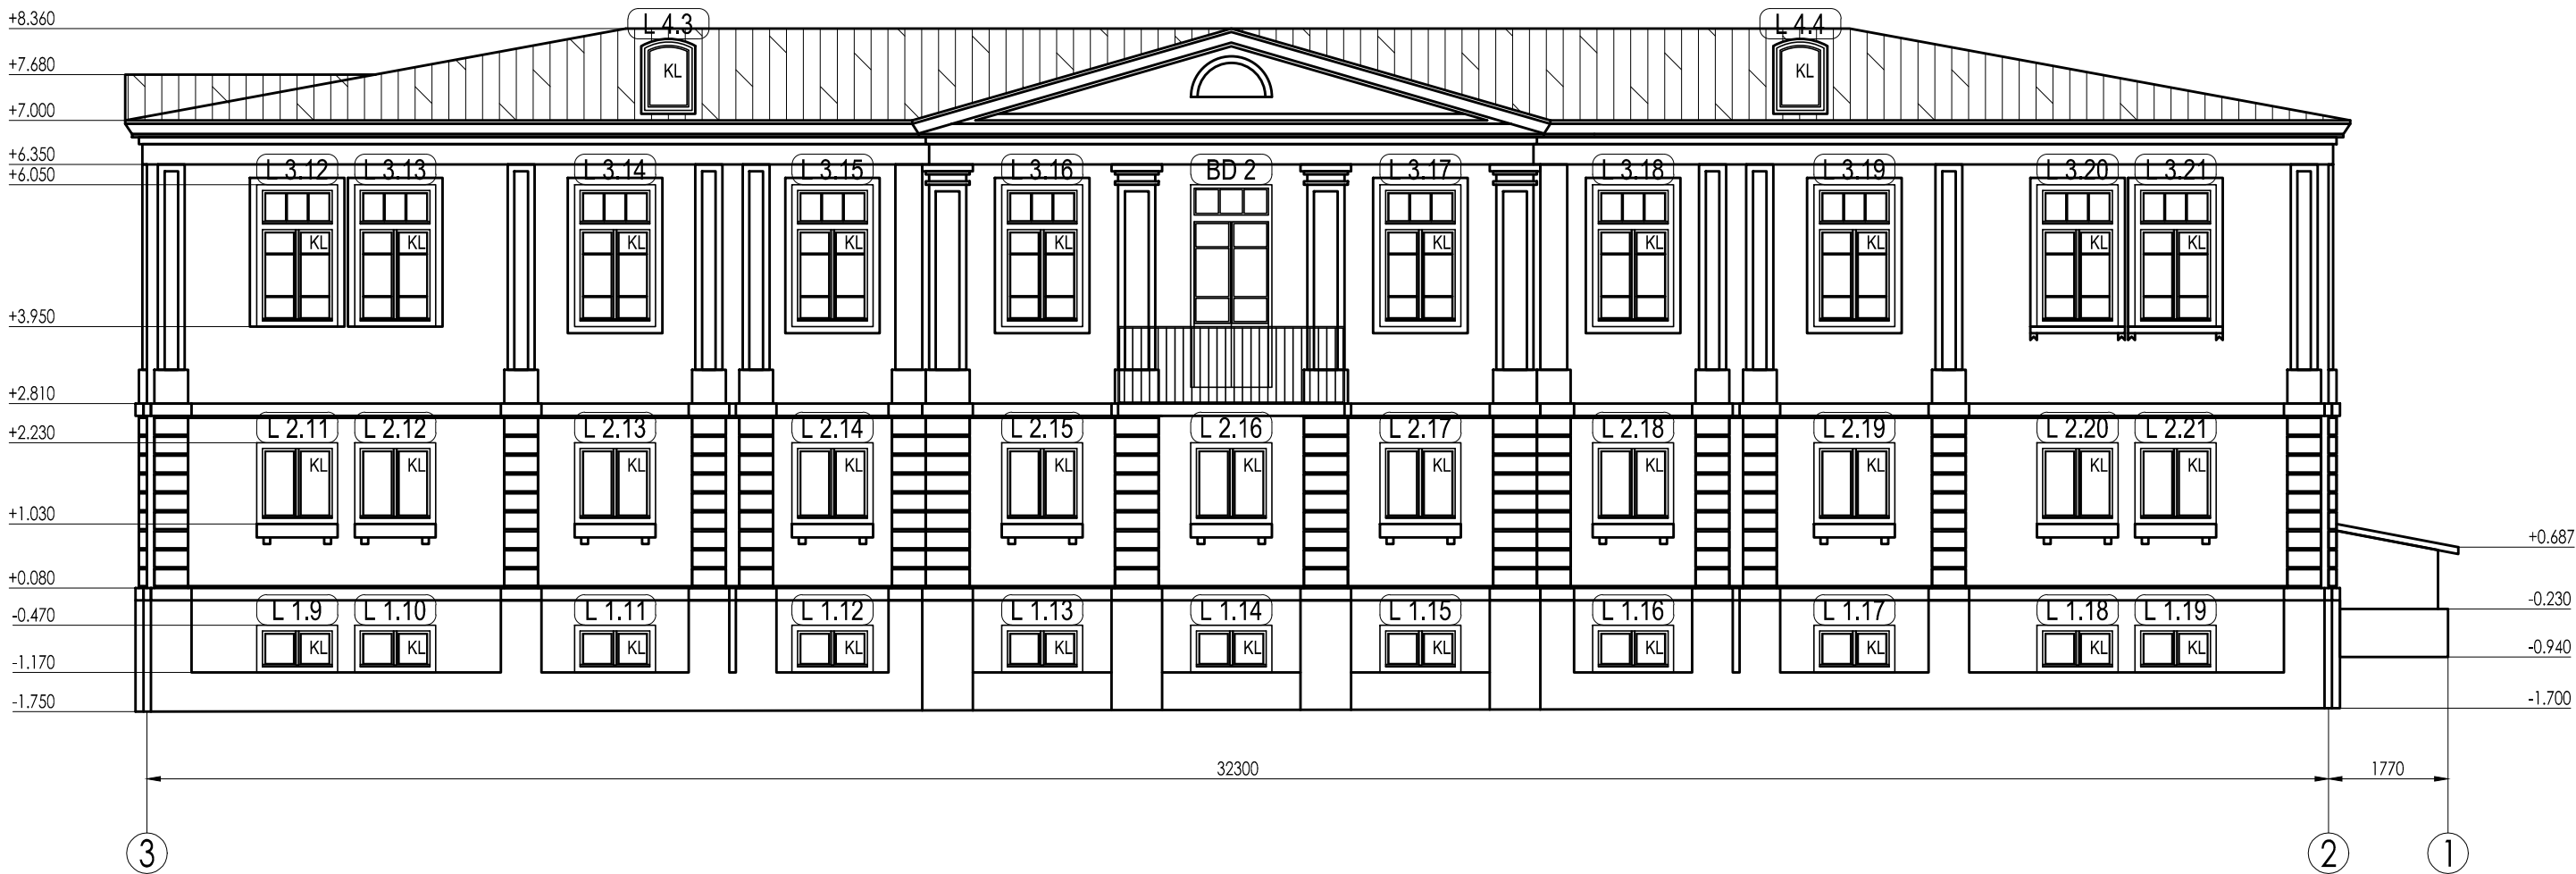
+8.360
+7.680
+7.000
+6.350
+6.050
+3.950
+2.810
+2.230
+1.030
+0.080
-0.470
-1.170
-1.750

L 4.3
KL
L 4.4
KL

L 3.12 L 3.13 L 3.14 L 3.15 L 3.16 BD 2 L 3.17 L 3.18 L 3.19 L 3.20 L 3.21
KL KL KL KL KL KL KL KL KL KL

L 2.11 L 2.12 L 2.13 L 2.14 L 2.15 L 2.16 L 2.17 L 2.18 L 2.19 L 2.20 L 2.21
KL KL KL KL KL KL KL KL KL KL KL

L 1.9 L 1.10 L 1.11 L 1.12 L 1.13 L 1.14 L 1.15 L 1.16 L 1.17 L 1.18 L 1.19
KL KL KL KL KL KL KL KL KL KL KL

+0.687
-0.230
-0.940
-1.700

32300
1770

3
2
1